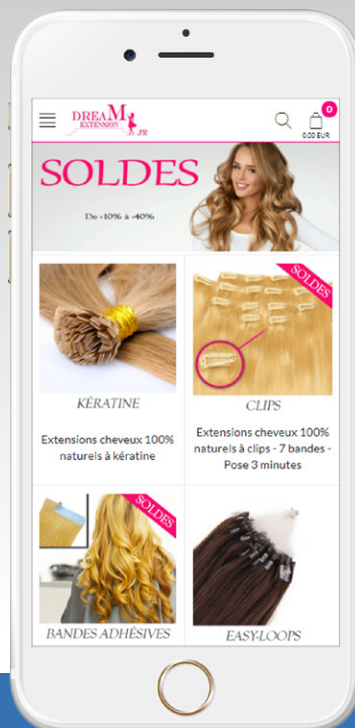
DREAM EXTENSION .FR

0

0,00 EUR

SOLDES

De -10% à -40%

SOLDES

KÉRATINE

Extensions cheveux 100% naturels à kératine

CLIPS

Extensions cheveux 100% naturels à clips - 7 bandes - Pose 3 minutes

SOLDES

BANDES ADHÉSIVES

EASY-LOOPS